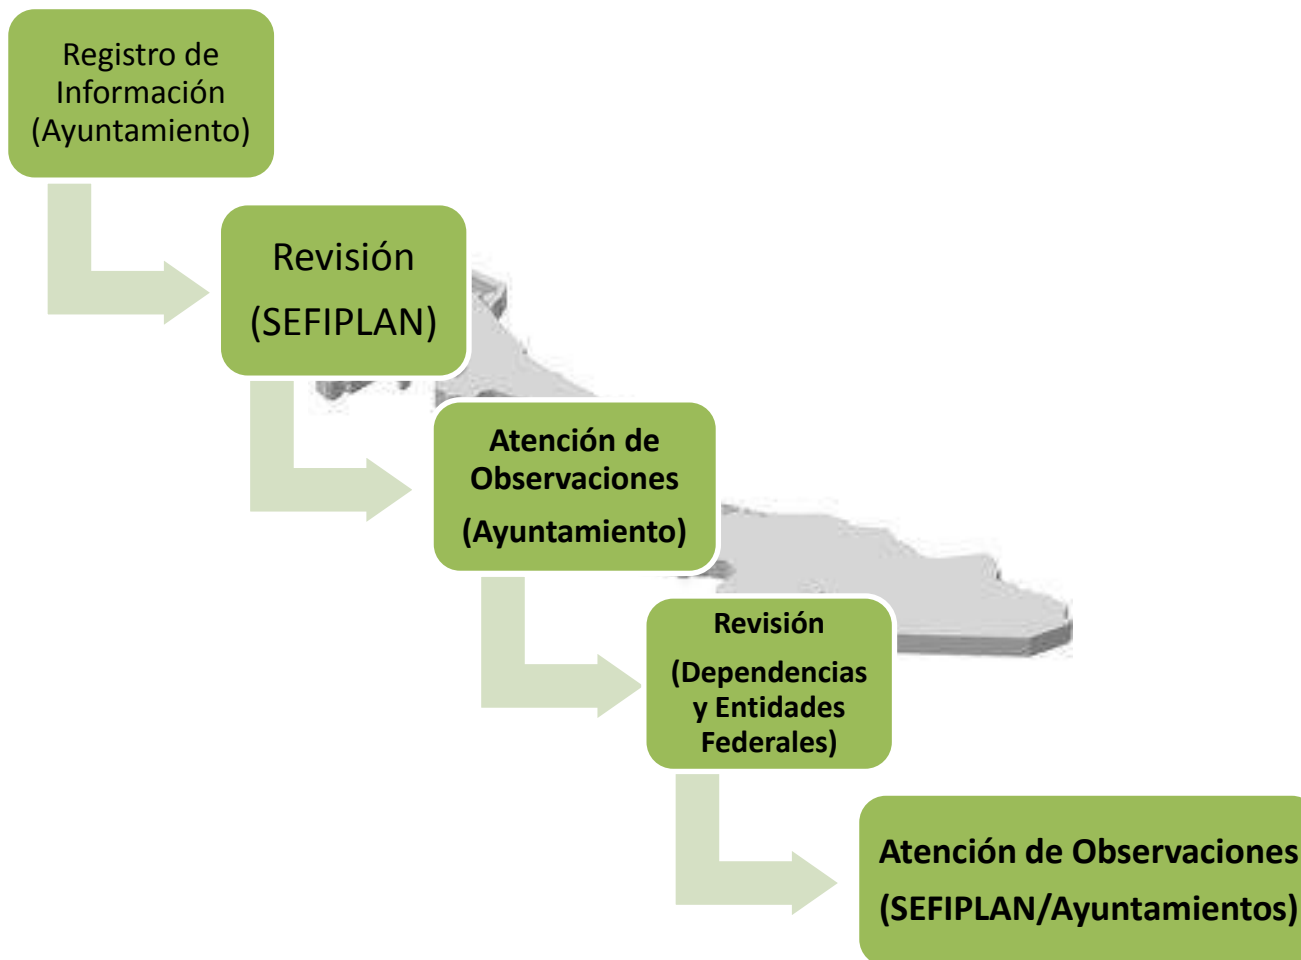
Registro de Información (Ayuntamiento)

Revisión

(SEFIPLAN)

Atención de Observaciones

(Ayuntamiento)

Revisión

(Dependencias y Entidades Federales)

Atención de Observaciones

(SEFIPLAN/Ayuntamientos)